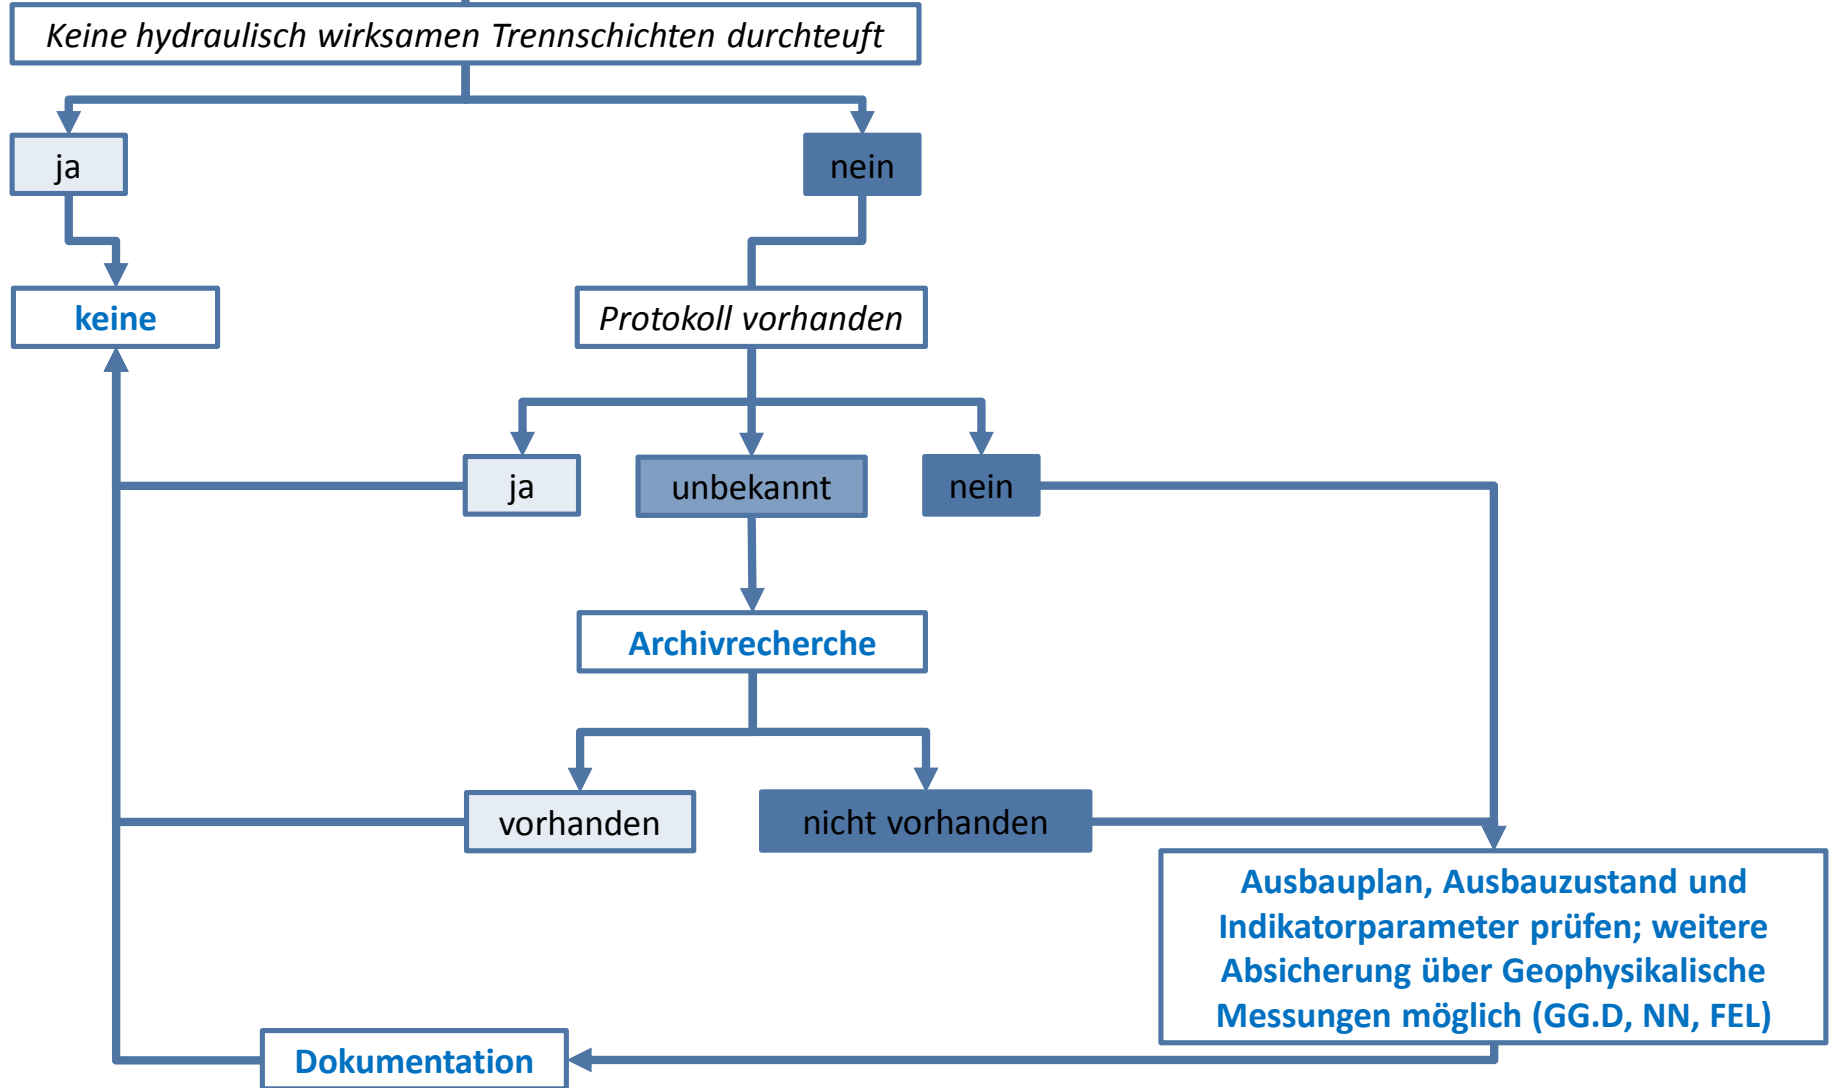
Keine hydraulisch wirksamen Trennschichten durchteuft

ja

nein

keine

Protokoll vorhanden

ja

unbekannt

nein

Archivrecherche

vorhanden

nicht vorhanden

Ausbauplan, Ausbauzustand und Indikatorparameter prüfen; weitere Absicherung über Geophysikalische Messungen möglich (GG.D, NN, FEL)

Dokumentation